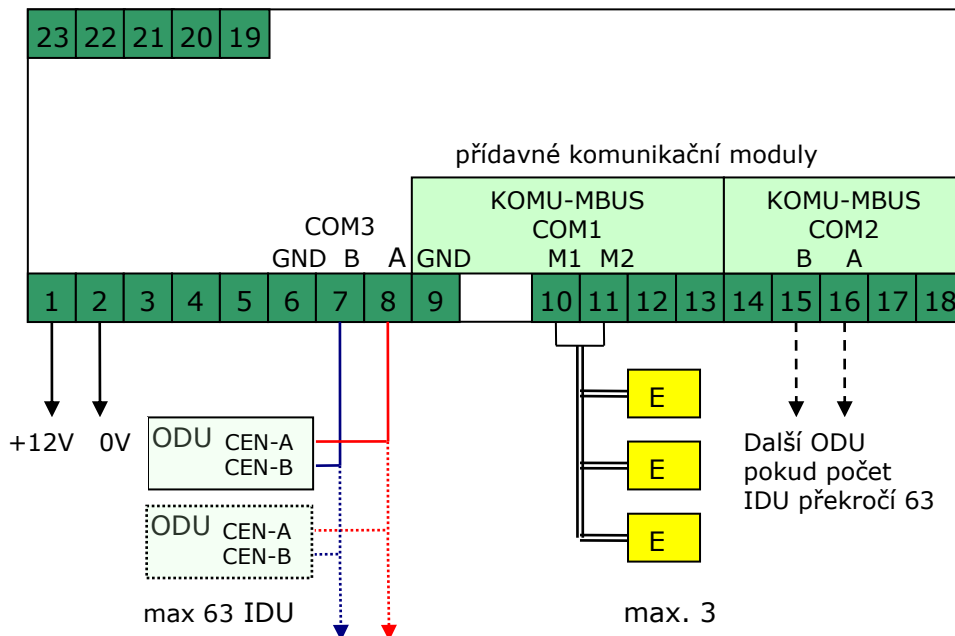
23 22 21 20 19

přídavné komunikační moduly

COM3
GND B A

KOMU-MBUS
COM1
GND M1 M2

KOMU-MBUS
COM2
B A

1 2 3 4 5 6 7 8 9 10 11 12 13 14 15 16 17 18

+12V 0V

ODU CEN-A
CEN-B

ODU CEN-A
CEN-B

max 63 IDU

E
E
E

max. 3

Další ODU
pokud počet
IDU překročí 63